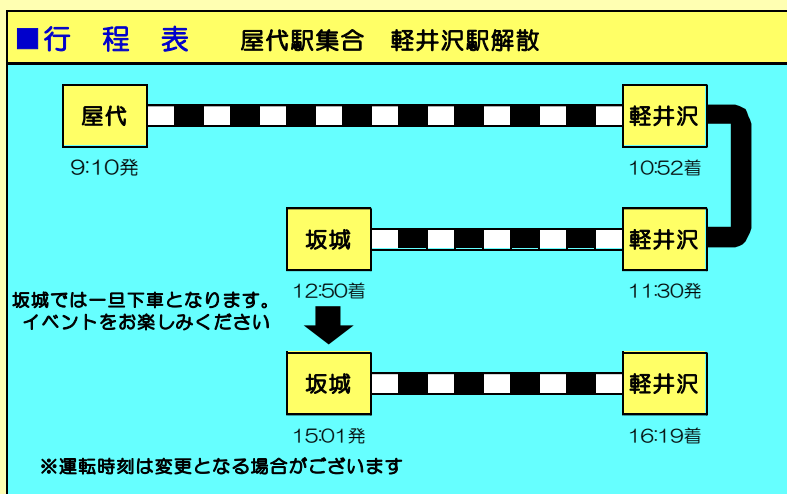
■行 程 表 屋代駅集合 軽井沢駅解散

屋代
9:10発

軽井沢
10:52着

坂城
12:50着

軽井沢
11:30発

坂城では一旦下車となります。
イベントをお楽しみください

坂城
15:01発

軽井沢
16:19着

※運転時刻は変更となる場合がございます